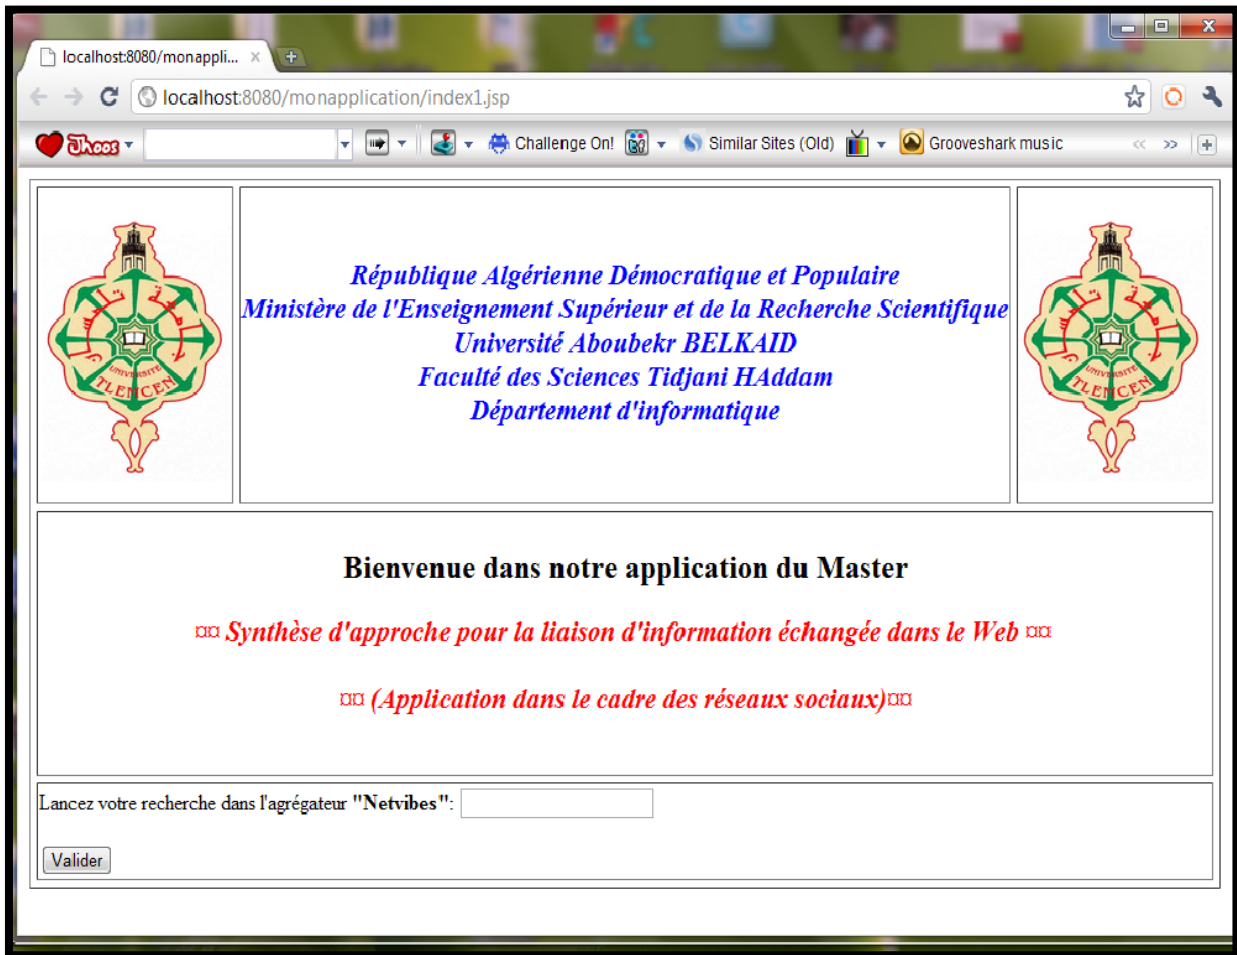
localhost:8080/monappli... ×

localhost:8080/monapplication/index1.jsp

Jhoos

Challenge On!

Similar Sites (Old)

Grooveshark music

UNIVERSITE TLEMCEN

République Algérienne Démocratique et Populaire
Ministère de l'Enseignement Supérieur et de la Recherche Scientifique
Université Aboubekr BELKAID
Faculté des Sciences Tidjani HAddam
Département d'informatique

UNIVERSITE TLEMCEN

Bienvenue dans notre application du Master

¤¤ Synthèse d'approche pour la liaison d'information échangée dans le Web ¤¤

¤¤ (Application dans le cadre des réseaux sociaux)¤¤

Lancez votre recherche dans l'agrégateur **"Netvibes"**:

Valider